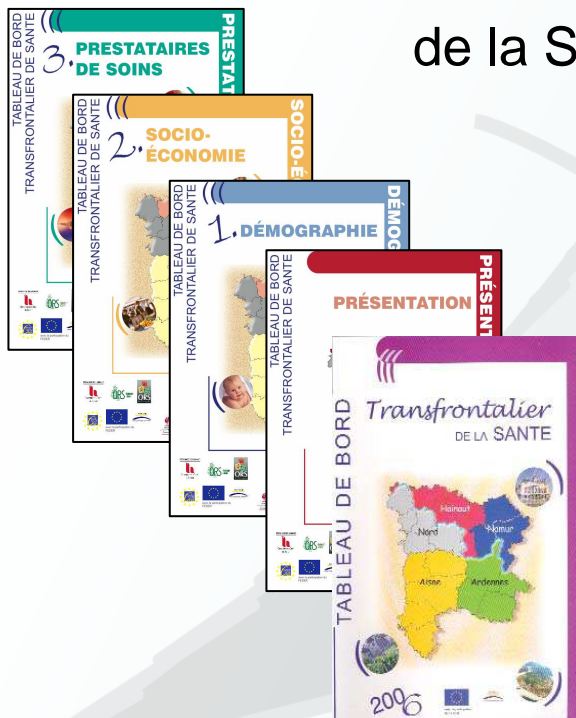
de la S

TABLEAU DE BORD TRANSFRONTALIER DE SANTE
3. PRESTATAIRES DE SOINS
PRESTAT

TABLEAU DE BORD TRANSFRONTALIER DE SANTE
2. SOCIO-ÉCONOMIE
SOCIO-É

TABLEAU DE BORD TRANSFRONTALIER DE SANTE
1. DÉMOGRAPHIE
DÉMOG

TABLEAU DE BORD TRANSFRONTALIER DE SANTE
PRÉSENTATION
PRÉSENT

TABLEAU DE BORD
Transfrontalier
DE LA SANTE
Hainaut
Nord
Namur
Aisne
Ardennes
2006
ORS
ORS
ORS